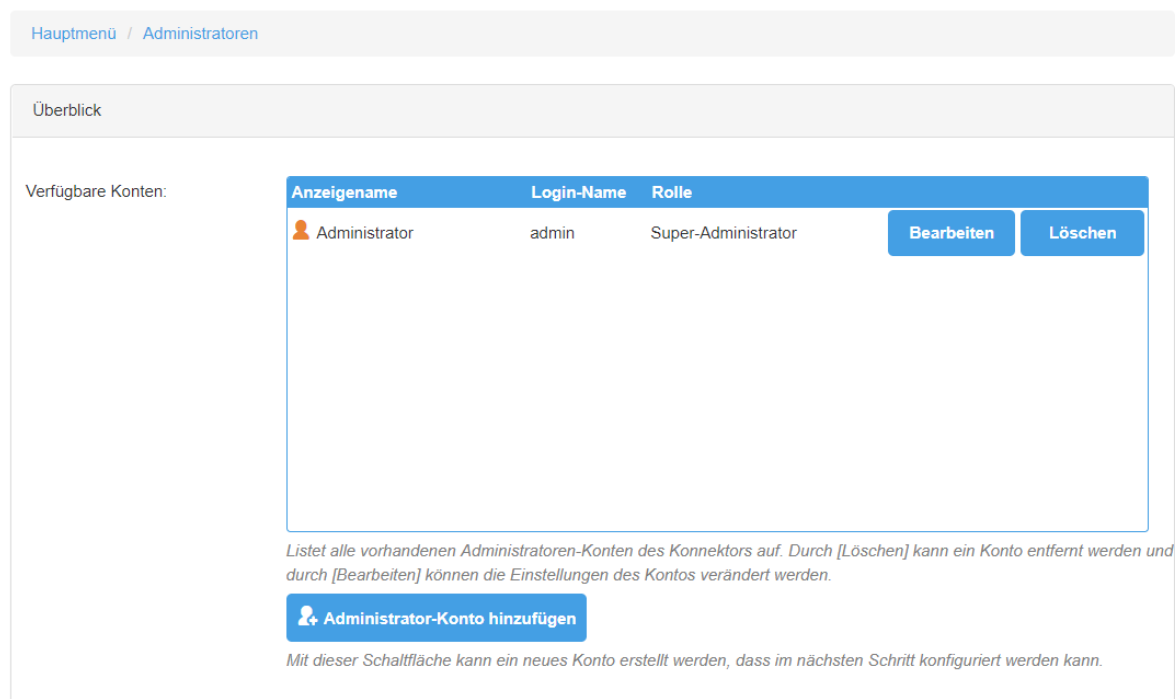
Hauptmenü / Administratoren

Überblick

Verfügbare Konten:

| Anzeigename | Login-Name | Rolle | | |
|---|---|---|---|---|
| Administrator | admin | Super-Administrator | Bearbeiten | Löschen |

Listet alle vorhandenen Administratoren-Konten des Konnektors auf. Durch [Löschen] kann ein Konto entfernt werden und durch [Bearbeiten] können die Einstellungen des Kontos verändert werden.

Administrator-Konto hinzufügen

Mit dieser Schaltfläche kann ein neues Konto erstellt werden, dass im nächsten Schritt konfiguriert werden kann.